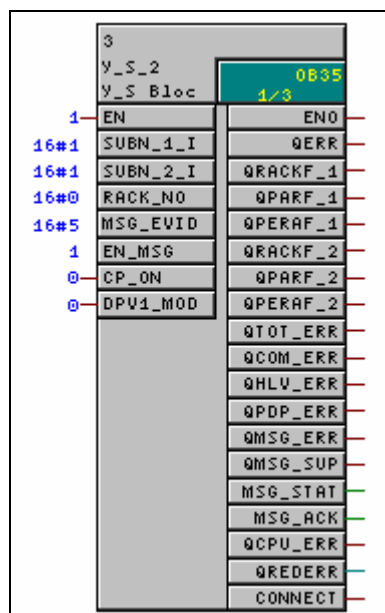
3
Y_S_2
Y_S Bloc

OB35
1/3

1 EN
16#1 SUBN_1_I
16#1 SUBN_2_I
16#0 RACK_NO
16#5 MSG_EVID
1 EN_MSG
0 CP_ON
0 DPV1_MOD

ENO
QERR
QRACKF_1
QPARF_1
QPERAF_1
QRACKF_2
QPARF_2
QPERAF_2
QTOT_ERR
QCOM_ERR
QHLV_ERR
QPDP_ERR
QMSG_ERR
QMSG_SUP
MSG_STAT
MSG_ACK
QCPU_ERR
QREDERR
CONNECT